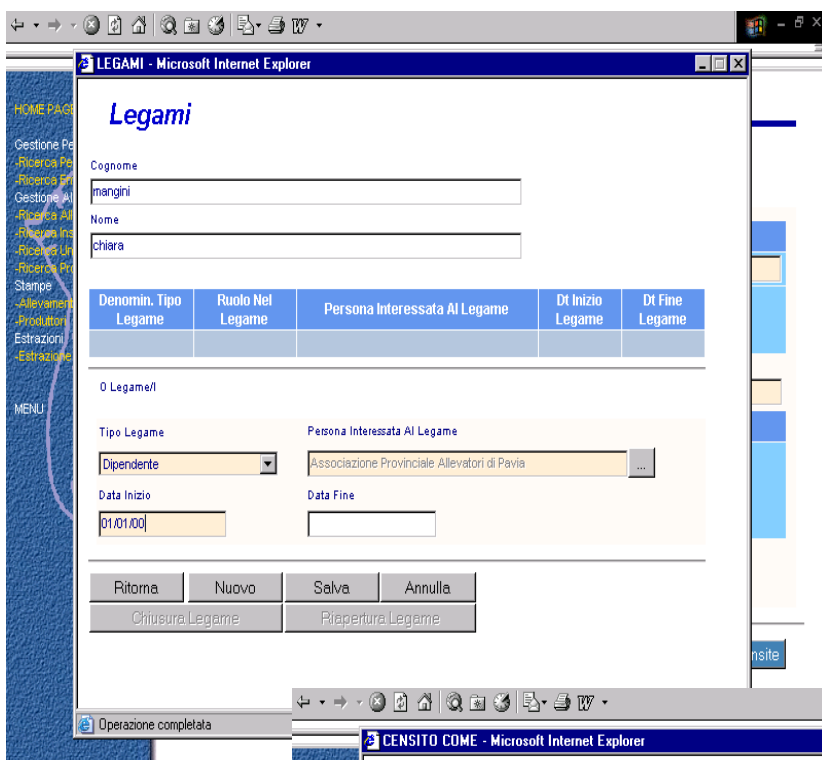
LEGAMI - Microsoft Internet Explorer

HOME PAGE
Gestione Pe
-Ricerca Pe
-Ricerca En
Gestione Al
-Ricerca All
-Ricerca Ins
-Ricerca Un
-Ricerca Pro
Stampe
-Allevament
-Produttori
Estrazioni
-Estrazione

MENU

Legami

Cognome
mangini
Nome
chiara

| Denomin. Tipo Legame | Ruolo Nel Legame | Persona Interessata Al Legame | Dt Inizio Legame | Dt Fine Legame |
|---|---|---|---|---|
| | | | | |

0 Legame/I

Tipo Legame
Dipendente
Persona Interessata Al Legame
Associazione Provinciale Allevatori di Pavia
Data Inizio
01/01/00
Data Fine

Ritorna
Nuovo
Salva
Annulla
Chiusura Legame
Riapertura Legame

nsite

Operazione completata

CENSITO COME - Microsoft Internet Explorer